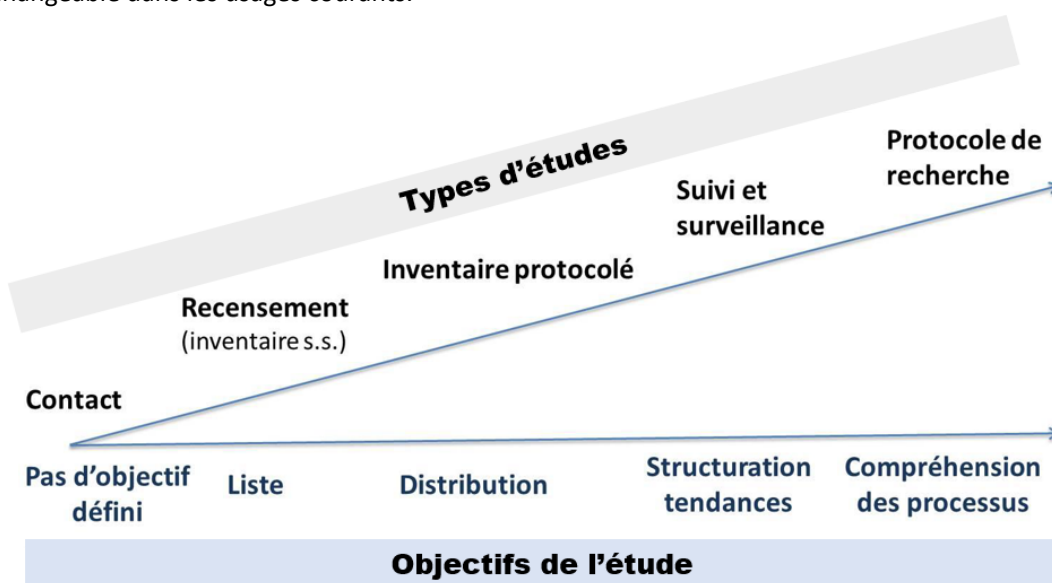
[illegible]hangeable dans les usages courants.

Types d'études

Protocole de recherche

Suivi et surveillance

Inventaire protocolé

Recensement (inventaire s.s.)

Contact

Pas d'objectif défini

Liste

Distribution

Structuration tendances

Compréhension des processus

Objectifs de l'étude